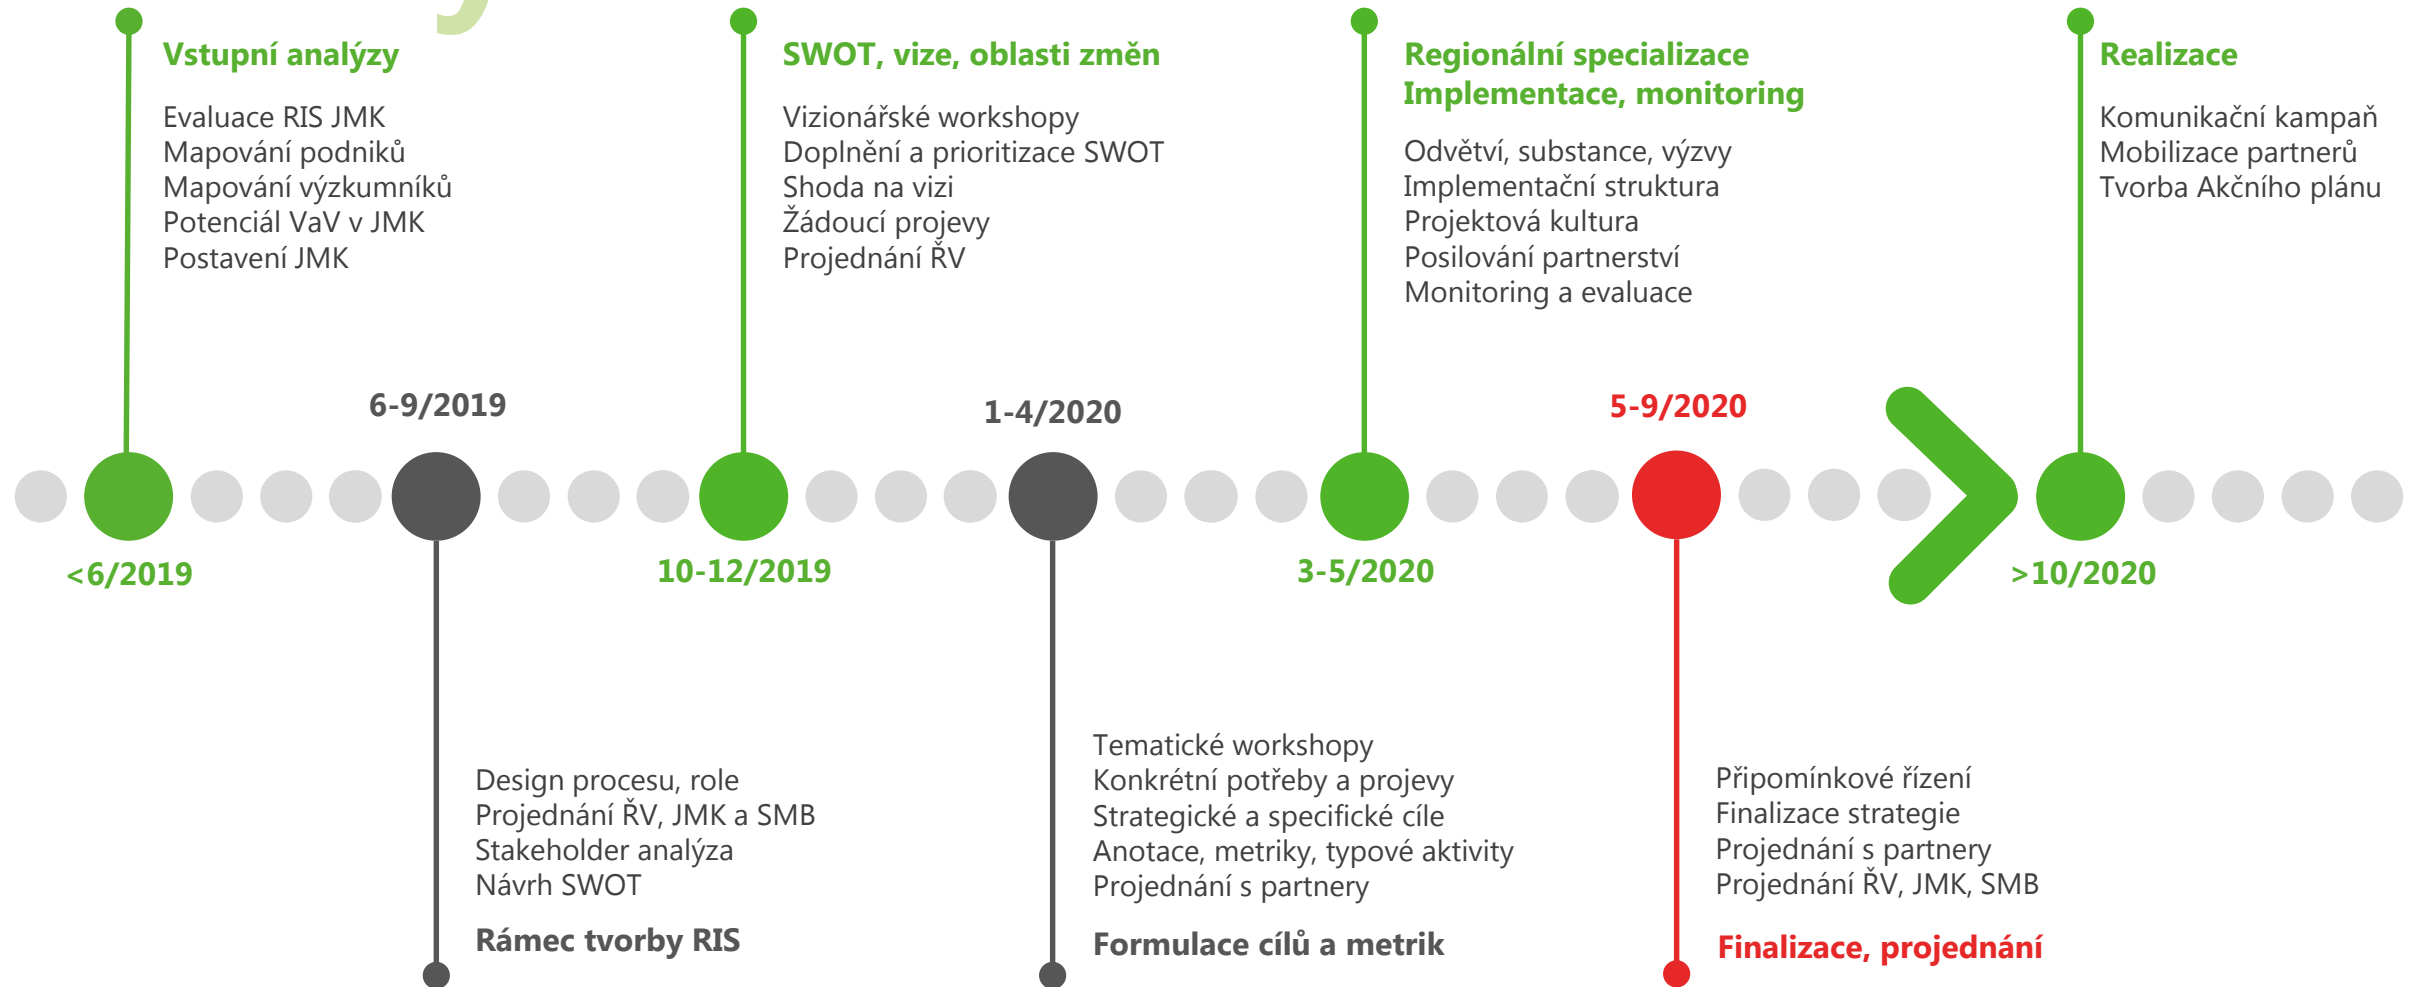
Vstupní analýzy

Evaluace RIS JMK
Mapování podniků
Mapování výzkumníků
Potenciál VaV v JMK
Postavení JMK

SWOT, vize, oblasti změn

Vizionářské workshopy
Doplnění a prioritizace SWOT
Shoda na vizi
Žádoucí projevy
Projednání ŘV

Regionální specializace
Implementace, monitoring

Odvětví, substance, výzvy
Implementační struktura
Projektová kultura
Posilování partnerství
Monitoring a evaluace

Realizace

Komunikační kampaň
Mobilizace partnerů
Tvorba Akčního plánu

6-9/2019

1-4/2020

5-9/2020

<6/2019

10-12/2019

3-5/2020

>10/2020

Design procesu, role
Projednání ŘV, JMK a SMB
Stakeholder analýza
Návrh SWOT

Rámec tvorby RIS

Tematické workshopy
Konkrétní potřeby a projevy
Strategické a specifické cíle
Anotace, metriky, typové aktivity
Projednání s partnery

Formulace cílů a metrik

Připomínkové řízení
Finalizace strategie
Projednání s partnery
Projednání ŘV, JMK, SMB

Finalizace, projednání